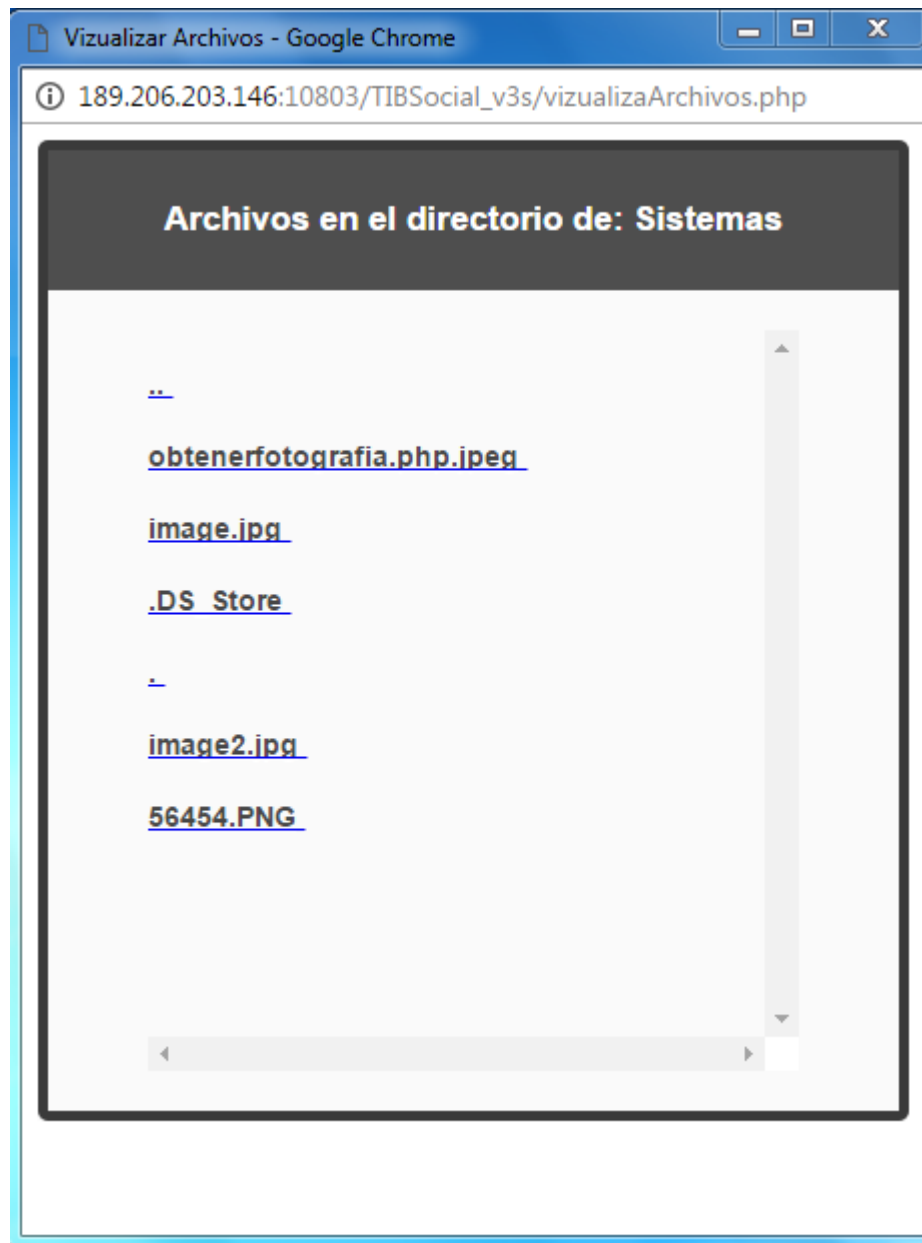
Vizualizar Archivos - Google Chrome

189.206.203.146:10803/TIBSocial_v3s/vizualizaArchivos.php

Archivos en el directorio de: Sistemas

..

obtenerfotografia.php.jpeg

image.jpg

.DS_Store

.

image2.jpg

56454.PNG